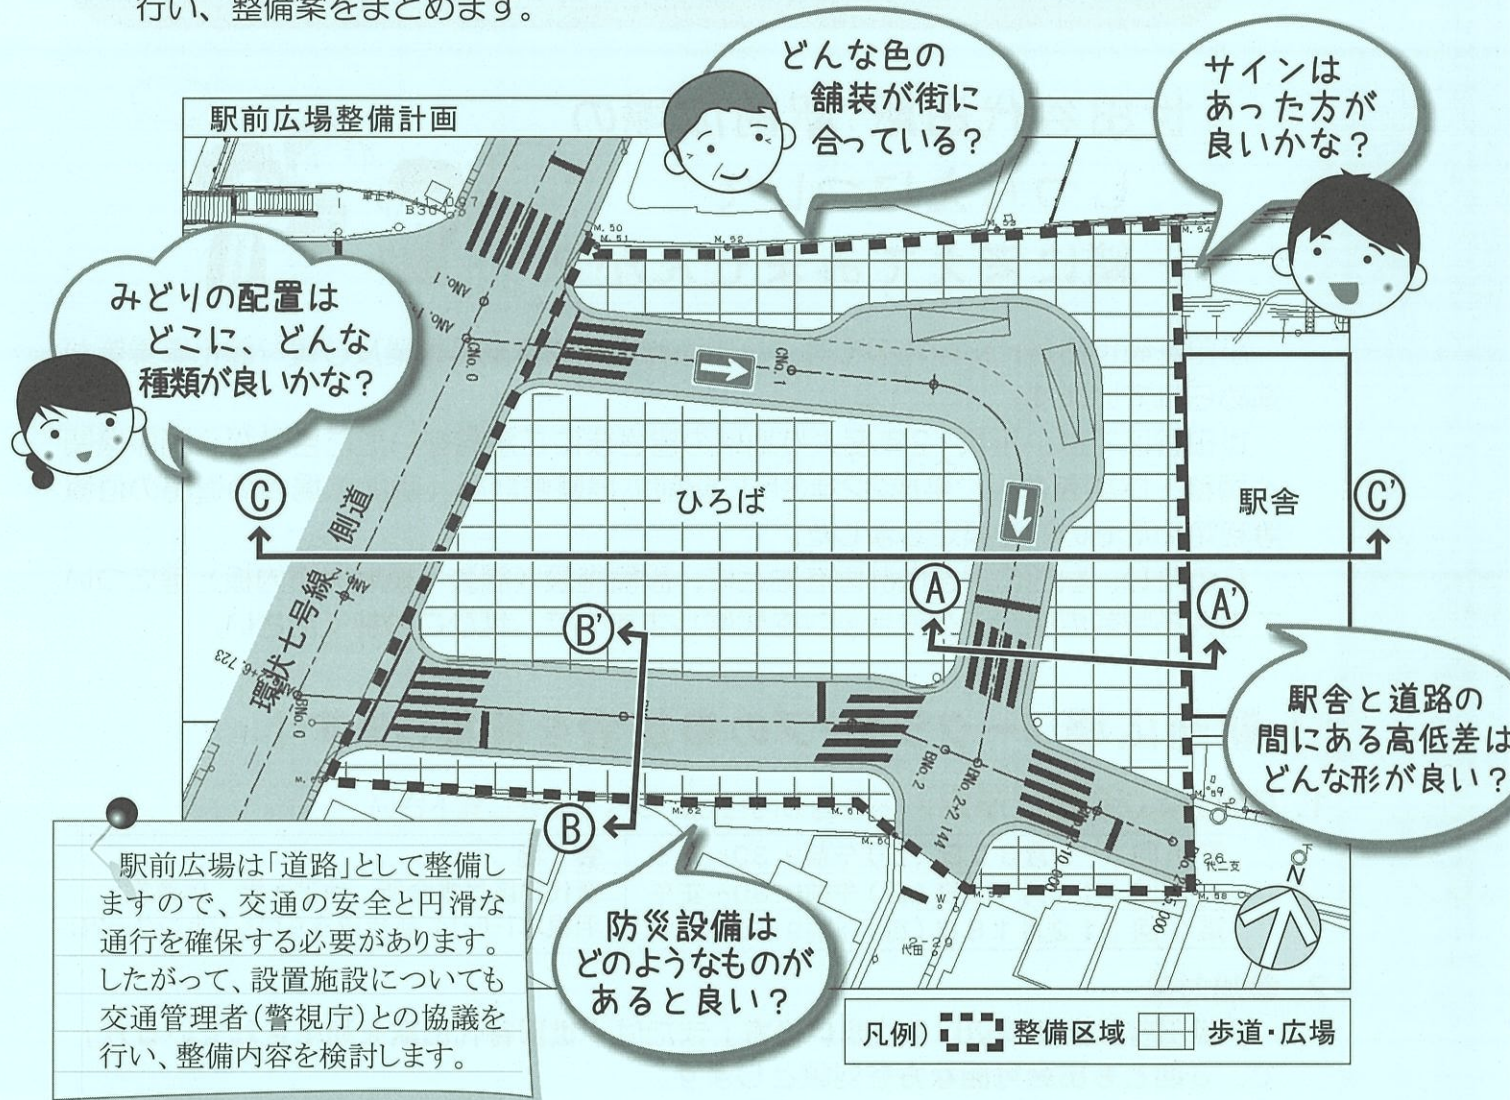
行い、整備案をまとめます。

どんな色の舗装が街に合っている？

サインはあった方が良いかな？

駅前広場整備計画

みどりの配置はどこに、どんな種類が良いかな？

ひろば

駅舎

Ⓒ

Ⓒ'

Ⓐ

Ⓐ'

Ⓑ'

Ⓑ

環状七号線　側道

駅舎と道路の間にある高低差はどんな形が良い？

駅前広場は「道路」として整備しますので、交通の安全と円滑な通行を確保する必要があります。したがって、設置施設についても交通管理者（警視庁）との協議を行い、整備内容を検討します。

防災設備はどのようなものがあると良い？

凡例）　整備区域　歩道・広場